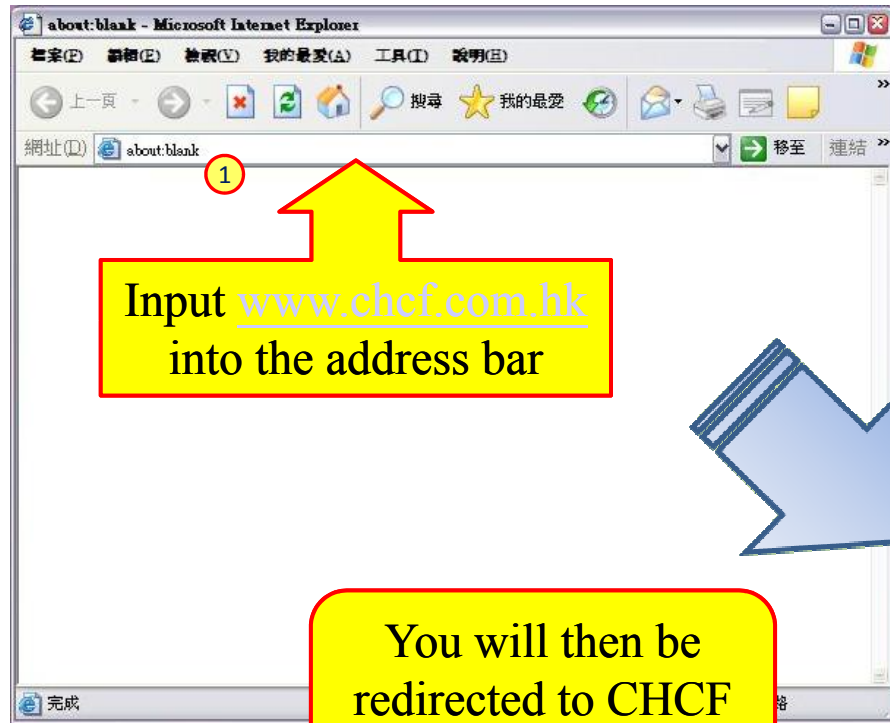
about:blank - Microsoft Internet Explorer

檔案(F) 編輯(E) 檢視(V) 我的最愛(A) 工具(T) 說明(H)

上一頁 搜尋 我的最愛

網址(D) about:blank 移至 連結

1

Input www.chcf.com.hk into the address bar

You will then be redirected to CHCF

完成

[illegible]